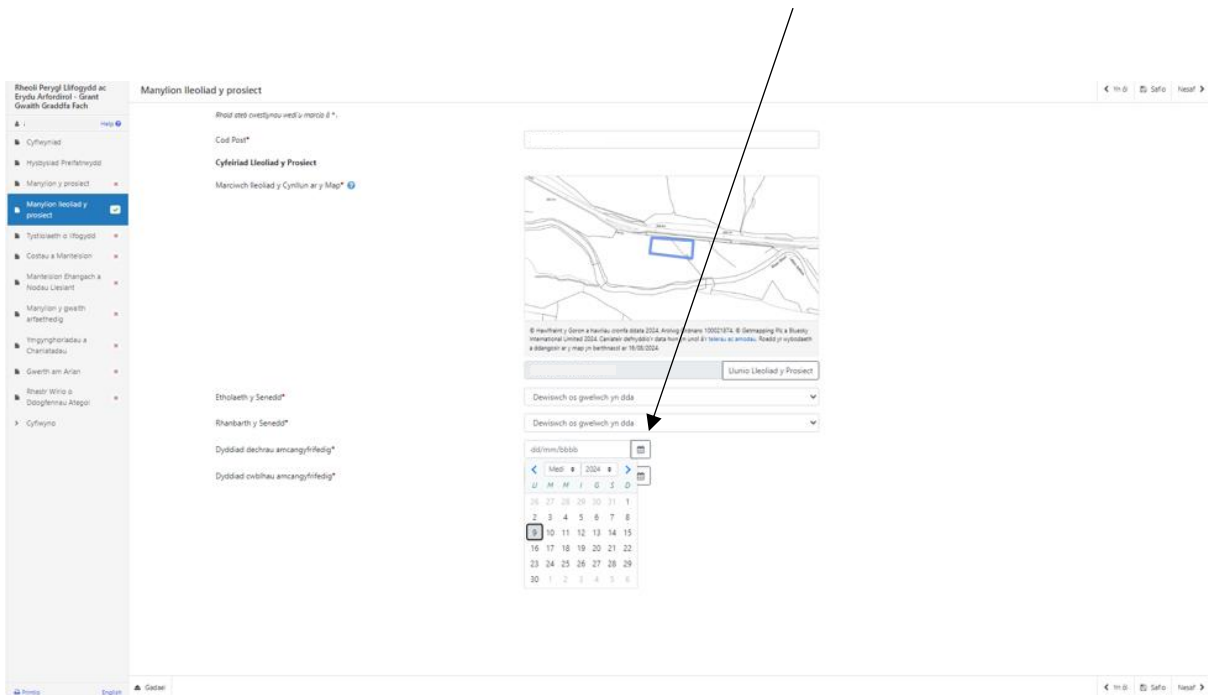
Rheoli Perygl Llifogydd ac Erydu Arfordirol - Grant Gwaith Graddfa Fach

Help

Cyflwyniad

Hysbysiad Preifatrwydd

Manylion y prosiect

Manylion lleoliad y prosiect

Tystiolaeth o llifogydd

Costau a Manteision

Manteision Ehangach a Nodau Llesiant

Manylion y gwaith arfaethedig

Ymgynghoriadau a Chaniatadau

Gwerth am Arian

Rhestr Wirio o Ddogfennau Ategol

Cyflwyno

Manylion lleoliad y prosiect

‹ Yn ôl   Safio   Nesaf ›

Rhaid ateb cwestiynau wedi'u marcio â *.

Cod Post*

Cyfeiriad Lleoliad y Prosiect

Marciwch lleoliad y Cynllun ar y Map*

© Hawlfraint y Goron a hawliau cronfa ddata 2024. Arolwg Ordnans 100021874. © Getmapping Plc a Bluesky International Limited 2024. Caniateir defnyddio'r data hwn yn unol â'r telerau ac amodau. Roedd yr wybodaeth a ddangosir ar y map yn berthnasol ar 16/05/2024.

Llunio Lleoliad y Prosiect

Etholaeth y Senedd*

Dewiswch os gwelwch yn dda

Rhanbarth y Senedd*

Dewiswch os gwelwch yn dda

Dyddiad dechrau amcangyfrifedig*

dd/mm/bbbb

Dyddiad cwblhau amcangyfrifedig*

Medi 2024

| Ll | M | M | I | G | S | S |
|---|---|---|---|---|---|---|
| 26 | 27 | 28 | 29 | 30 | 31 | 1 |
| 2 | 3 | 4 | 5 | 6 | 7 | 8 |
| 9 | 10 | 11 | 12 | 13 | 14 | 15 |
| 16 | 17 | 18 | 19 | 20 | 21 | 22 |
| 23 | 24 | 25 | 26 | 27 | 28 | 29 |
| 30 | 1 | 2 | 3 | 4 | 5 | 6 |

Printio   English   Gadael

‹ Yn ôl   Safio   Nesaf ›